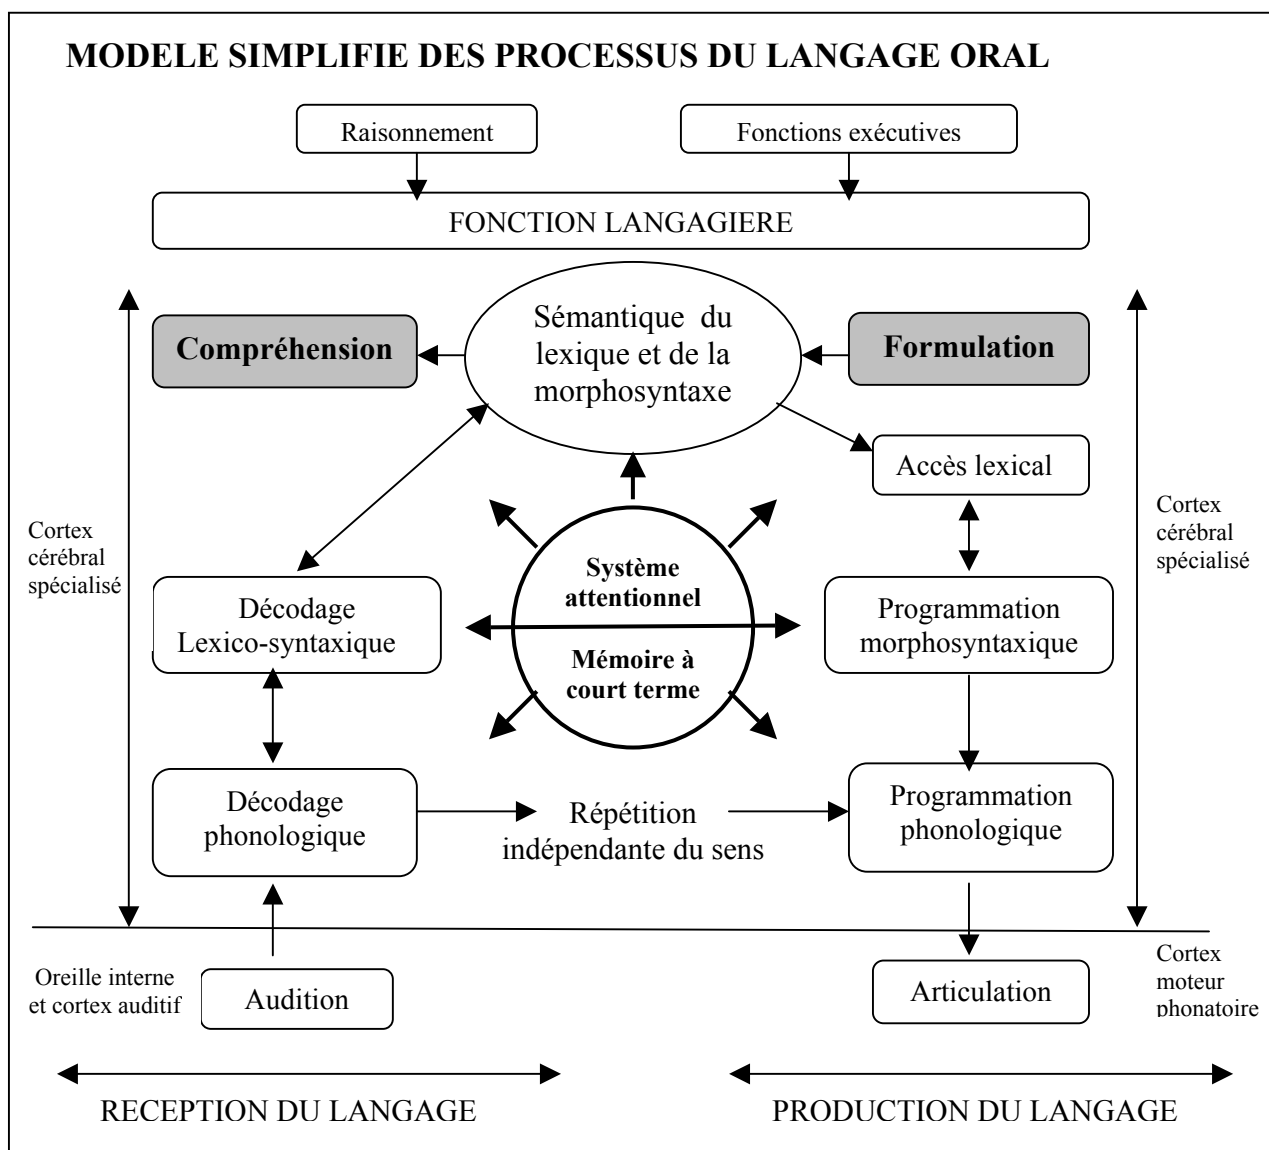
MODELE SIMPLIFIE DES PROCESSUS DU LANGAGE ORAL

Raisonnement

Fonctions exécutives

FONCTION LANGAGIERE

Compréhension

Sémantique du lexique et de la morphosyntaxe

Formulation

Accès lexical

Cortex cérébral spécialisé

Cortex cérébral spécialisé

Système attentionnel

Mémoire à court terme

Décodage Lexico-syntaxique

Programmation morphosyntaxique

Décodage phonologique

Répétition indépendante du sens

Programmation phonologique

Oreille interne et cortex auditif

Audition

Articulation

Cortex moteur phonatoire

RECEPTION DU LANGAGE

PRODUCTION DU LANGAGE